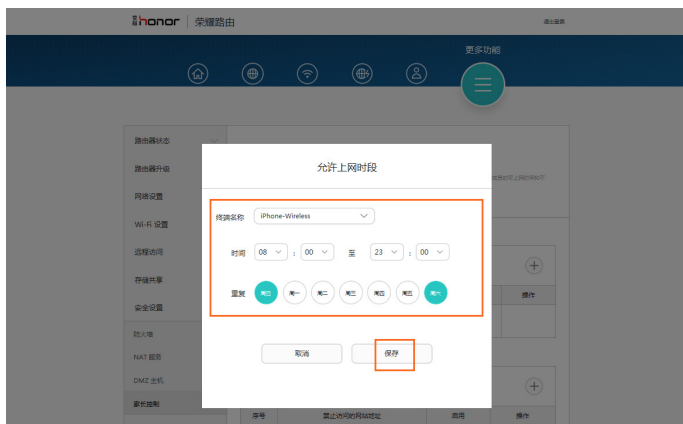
荣耀 honor | 荣耀路由

退出登录

更多功能

路由器状态

路由器升级

网络设置

Wi-Fi 设置

远程访问

存储共享

安全设置

防火墙

NAT 服务

DMZ 主机

家长控制

允许上网时段

终端名称 iPhone-Wireless

时间 08 : 00 至 23 : 00

重复 周日 周一 周二 周三 周四 周五 周六

取消 保存

操作

序号 禁止访问的网站地址 启用 操作